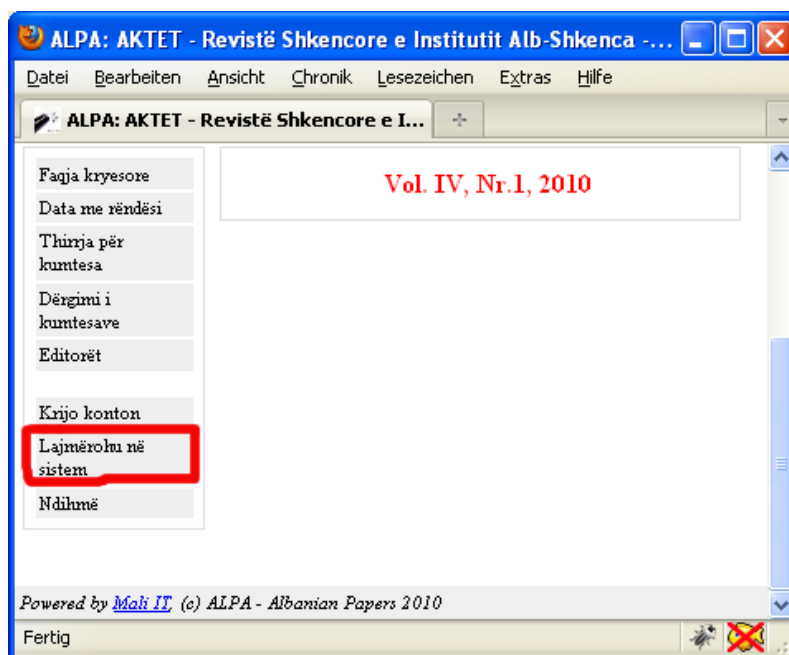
ALPA: AKTET - Revistë Shkencore e Institutit Alb-Shkenca -...

Datei Bearbeiten Ansicht Chronik Lesezeichen Extras Hilfe

ALPA: AKTET - Revistë Shkencore e I...

Faqja kryesore
Data me rëndësi
Thirrja për kumtesa
Dërgimi i kumtesave
Editorët

Krijo konton
Lajmërohu në sistem
Ndihmë

Vol. IV, Nr.1, 2010

Powered by Mali IT, (c) ALPA - Albanian Papers 2010

Fertig